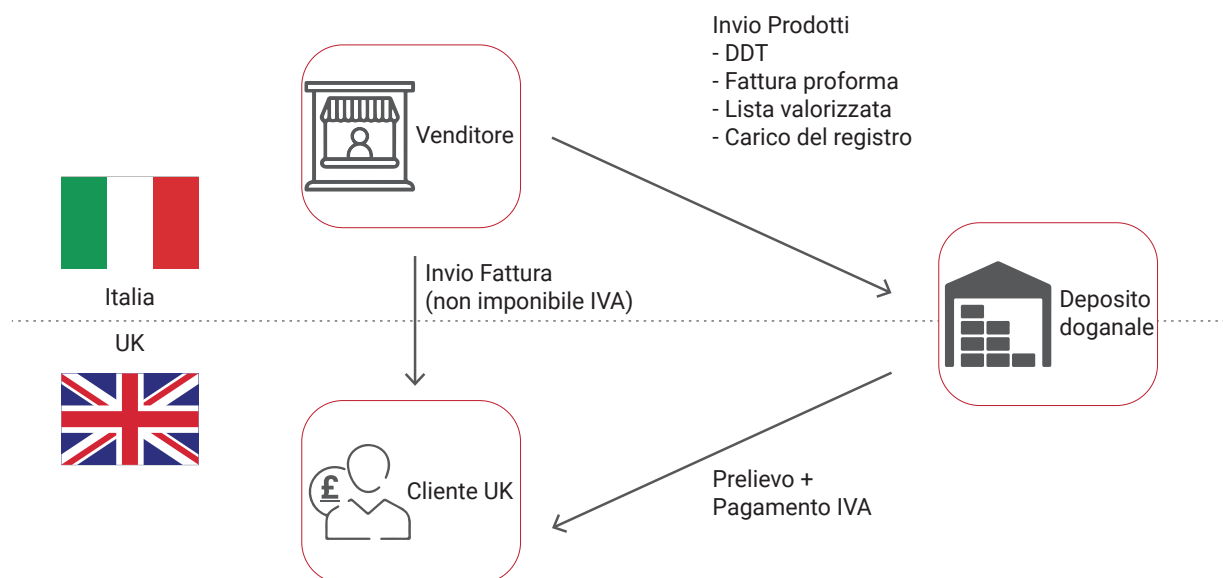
Invio Prodotti
- DDT
- Fattura proforma
- Lista valorizzata
- Carico del registro

Venditore

Italia

UK

Invio Fattura
(non imponibile IVA)

Deposito doganale

Cliente UK

£

Prelievo +
Pagamento IVA